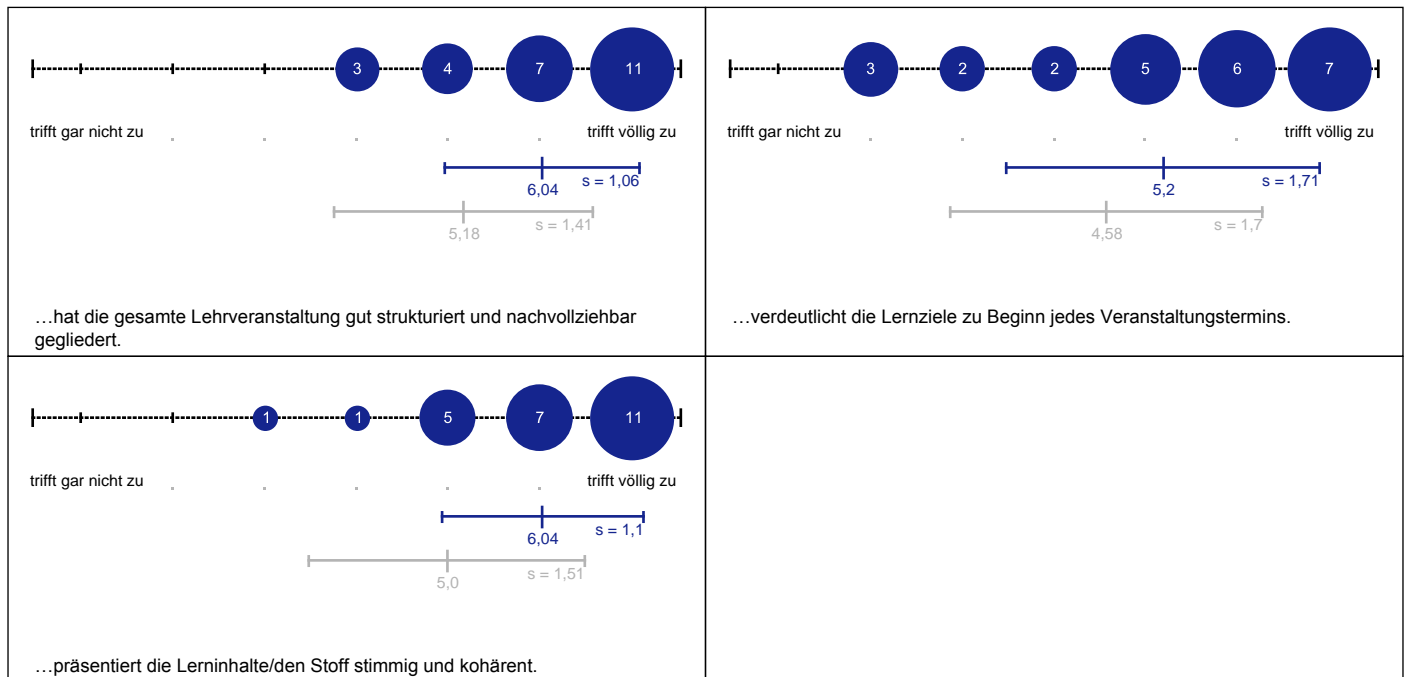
3 4 7 11

trifft gar nicht zu . . . . . trifft völlig zu

6,04 s = 1,06

5,18 s = 1,41

…hat die gesamte Lehrveranstaltung gut strukturiert und nachvollziehbar gegliedert.

3 2 2 5 6 7

trifft gar nicht zu . . . . . trifft völlig zu

5,2 s = 1,71

4,58 s = 1,7

…verdeutlicht die Lernziele zu Beginn jedes Veranstaltungstermins.

1 1 5 7 11

trifft gar nicht zu . . . . . trifft völlig zu

6,04 s = 1,1

5,0 s = 1,51

…präsentiert die Lerninhalte/den Stoff stimmig und kohärent.